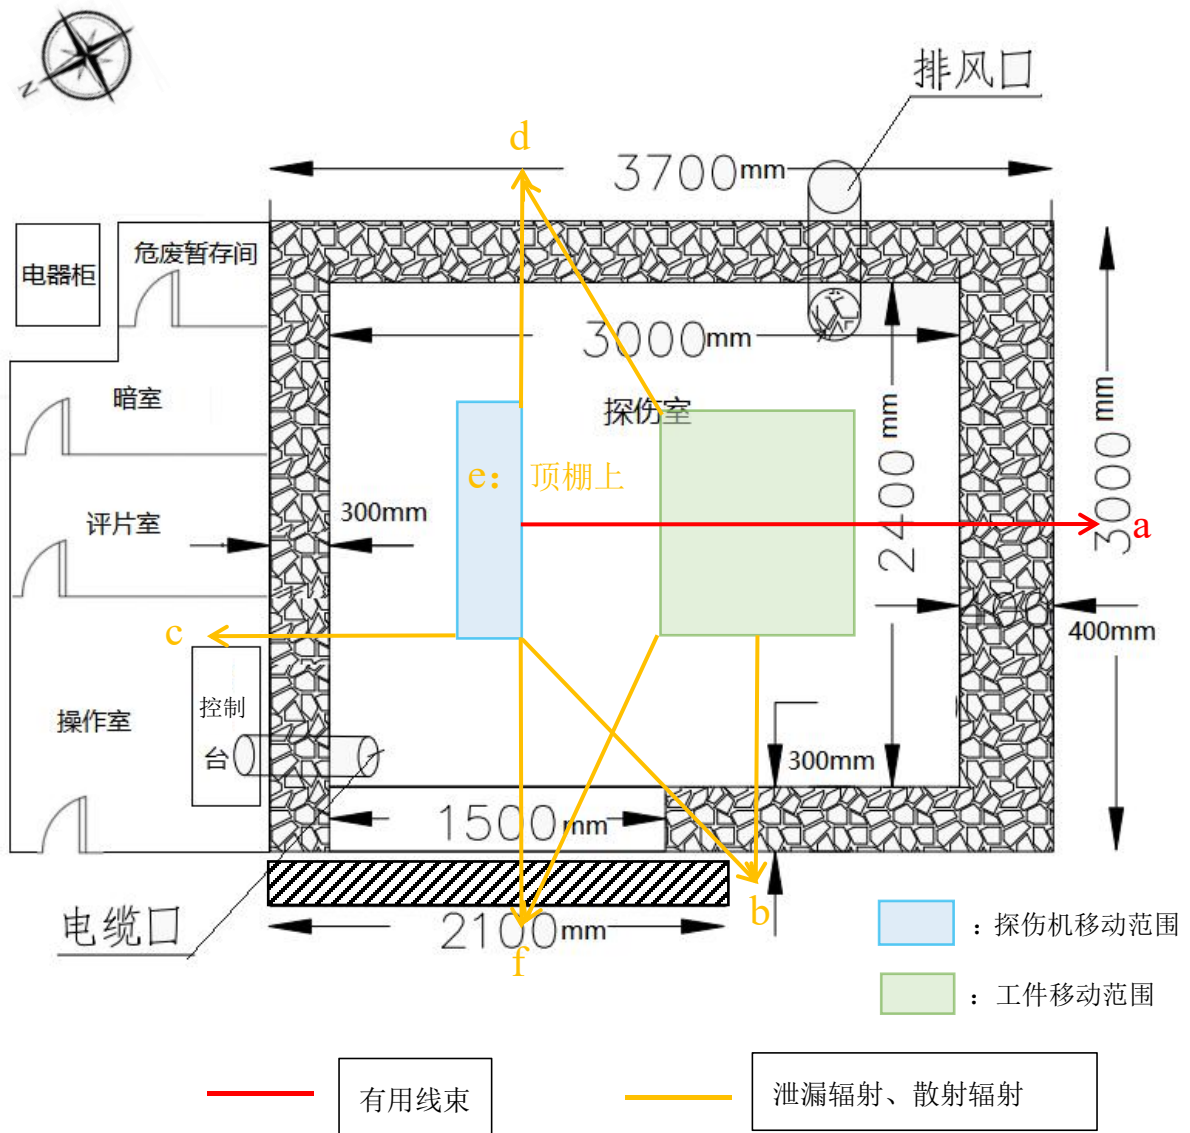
N

排风口

d

3700mm

电器柜

危废暂存间

3000mm

暗室

探伤室

3000mm

2400mm

e：顶棚上

评片室

300mm

a

c

400

400mm

控制台

操作室

300mm

1500mm

b

电缆口

2100mm

f

：探伤机移动范围

：工件移动范围

有用线束

泄漏辐射、散射辐射